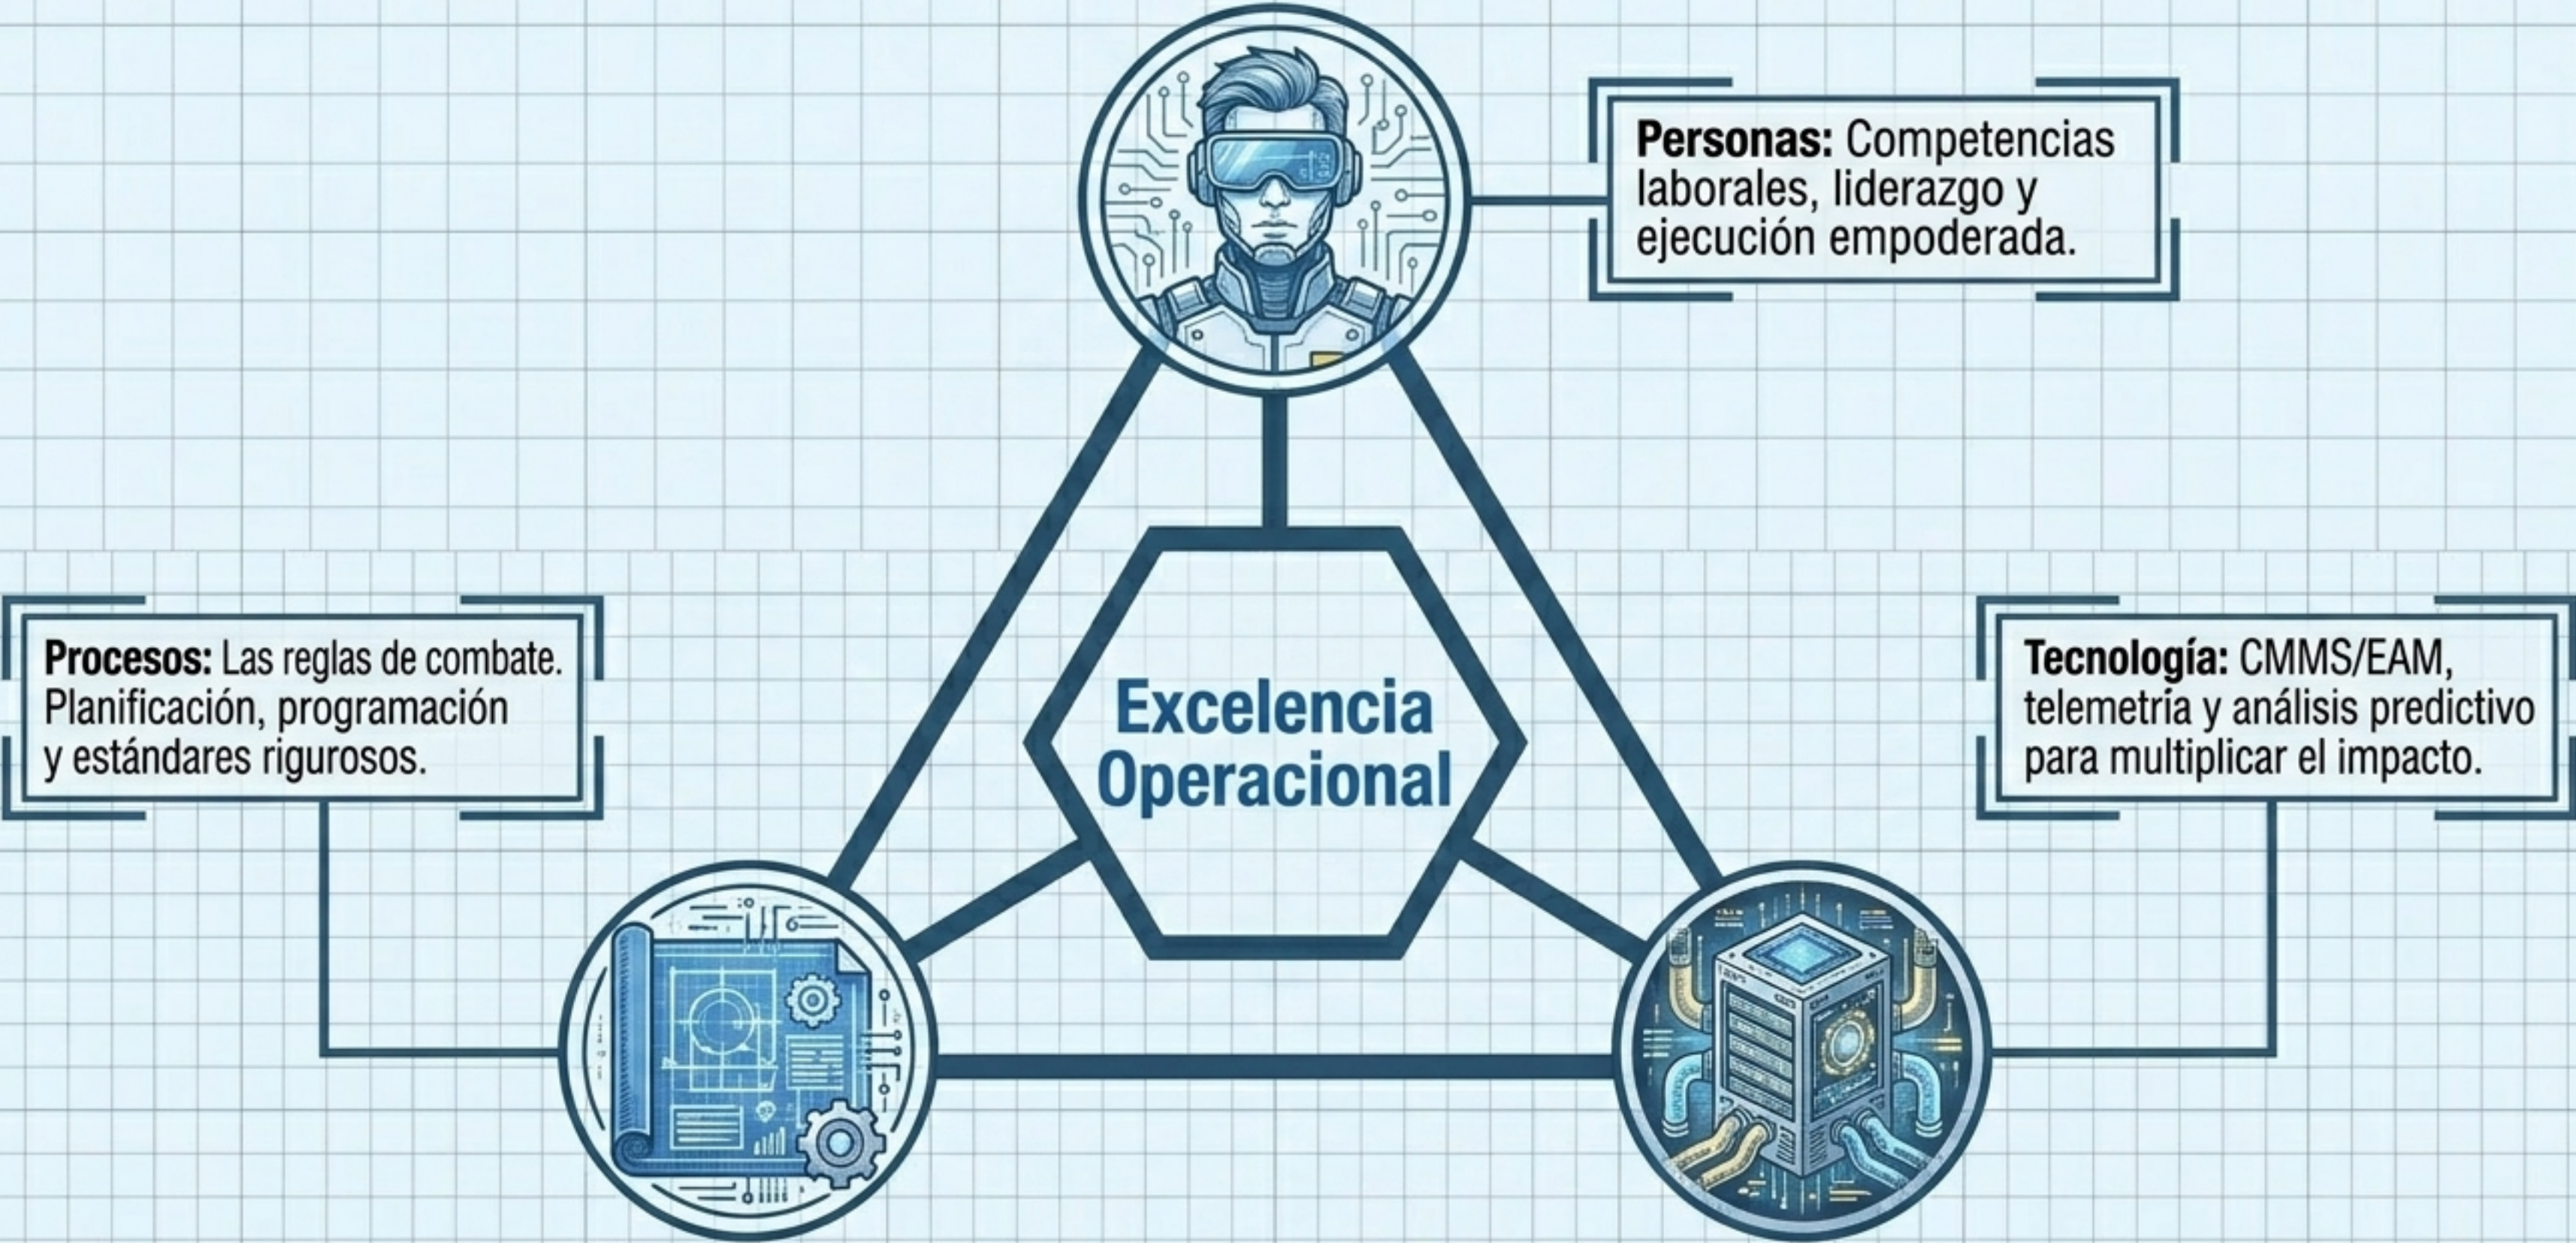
**Personas:** Competencias laborales, liderazgo y ejecución empoderada.

**Procesos:** Las reglas de combate. Planificación, programación y estándares rigurosos.

Excelencia Operacional

**Tecnología:** CMMS/EAM, telemetria y análisis predictivo para multiplicar el impacto.